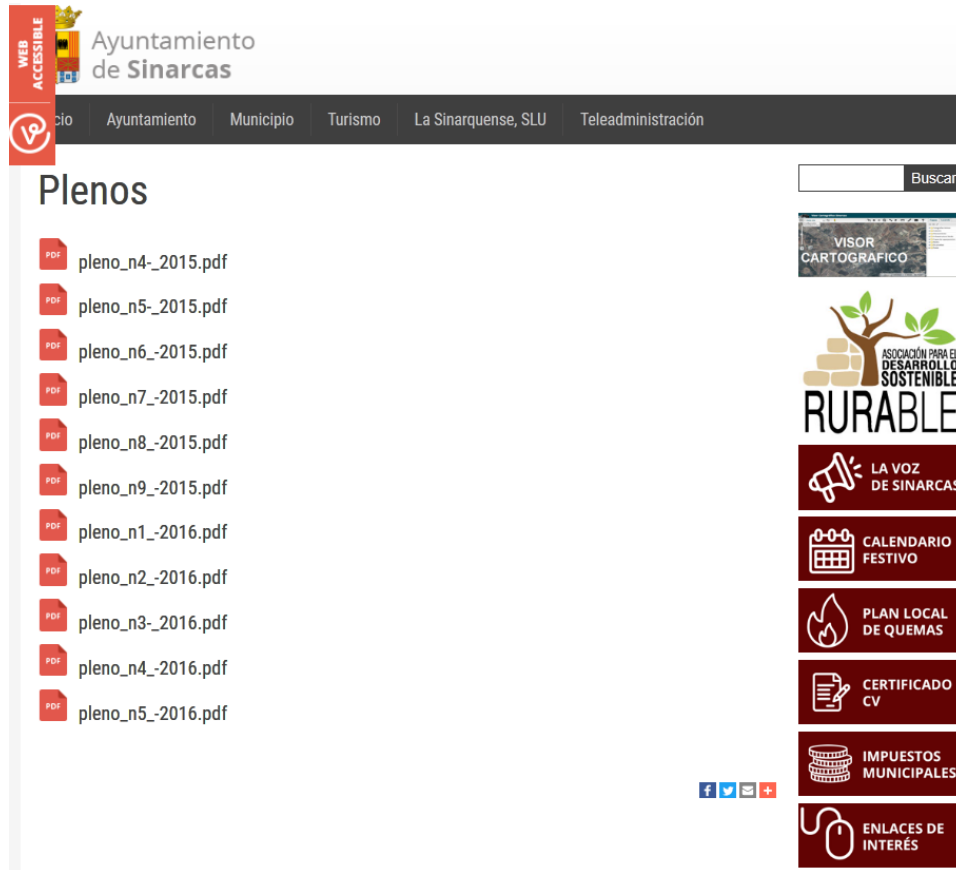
WEB ACCESSIBLE

Ayuntamiento de Sinarcas

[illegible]cio | Ayuntamiento | Municipio | Turismo | La Sinarquense, SLU | Teleadministración

Plenos

PDF pleno_n4-_2015.pdf
PDF pleno_n5-_2015.pdf
PDF pleno_n6_-2015.pdf
PDF pleno_n7_-2015.pdf
PDF pleno_n8_-2015.pdf
PDF pleno_n9_-2015.pdf
PDF pleno_n1_-2016.pdf
PDF pleno_n2_-2016.pdf
PDF pleno_n3-_2016.pdf
PDF pleno_n4_-2016.pdf
PDF pleno_n5_-2016.pdf

Buscar

VISOR CARTOGRAFICO

ASOCIACIÓN PARA EL DESARROLLO SOSTENIBLE RURABLE

LA VOZ DE SINARCAS

CALENDARIO FESTIVO

PLAN LOCAL DE QUEMAS

CERTIFICADO CV

IMPUESTOS MUNICIPALES

ENLACES DE INTERÉS